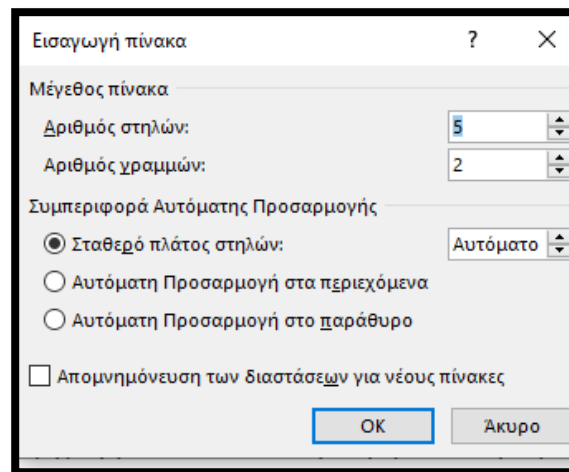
Εισαγωγή πίνακα ? ×

Μέγεθος πίνακα

Αριθμός στηλών: 5

Αριθμός γραμμών: 2

Συμπεριφορά Αυτόματης Προσαρμογής

Σταθερό πλάτος στηλών: Αυτόματο

Αυτόματη Προσαρμογή στα περιεχόμενα

Αυτόματη Προσαρμογή στο παράθυρο

Απομνημόνευση των διαστάσεων για νέους πίνακες

OK Άκυρο